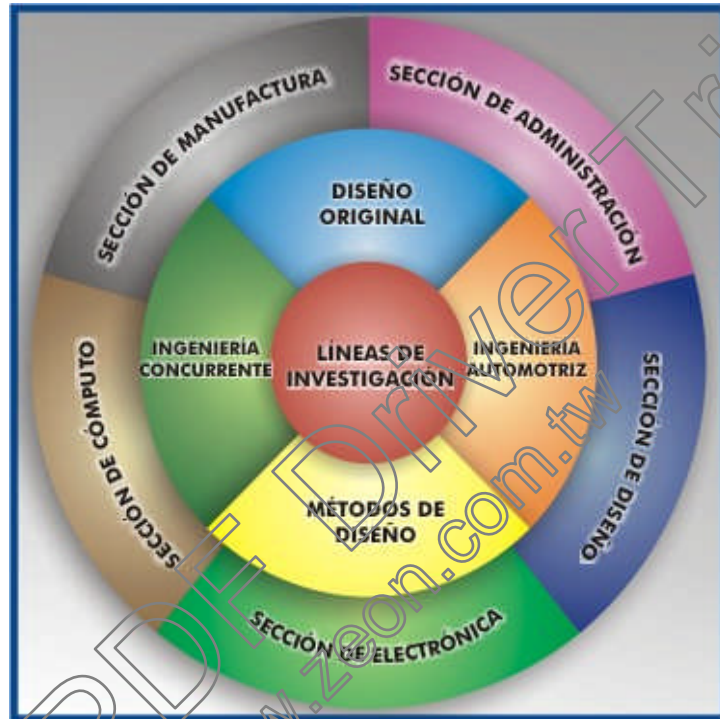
SECCIÓN DE MANUFACTURA

SECCIÓN DE ADMINISTRACIÓN

DISEÑO ORIGINAL

INGENIERÍA CONCURRENTE

LÍNEAS DE INVESTIGACIÓN

INGENIERÍA AUTOMOTRIZ

SECCIÓN DE CÓMPUTO

SECCIÓN DE DISEÑO

MÉTODOS DE DISEÑO

SECCIÓN DE ELECTRÓNICA

PDF Driver Trial
www.zeon.com.tw